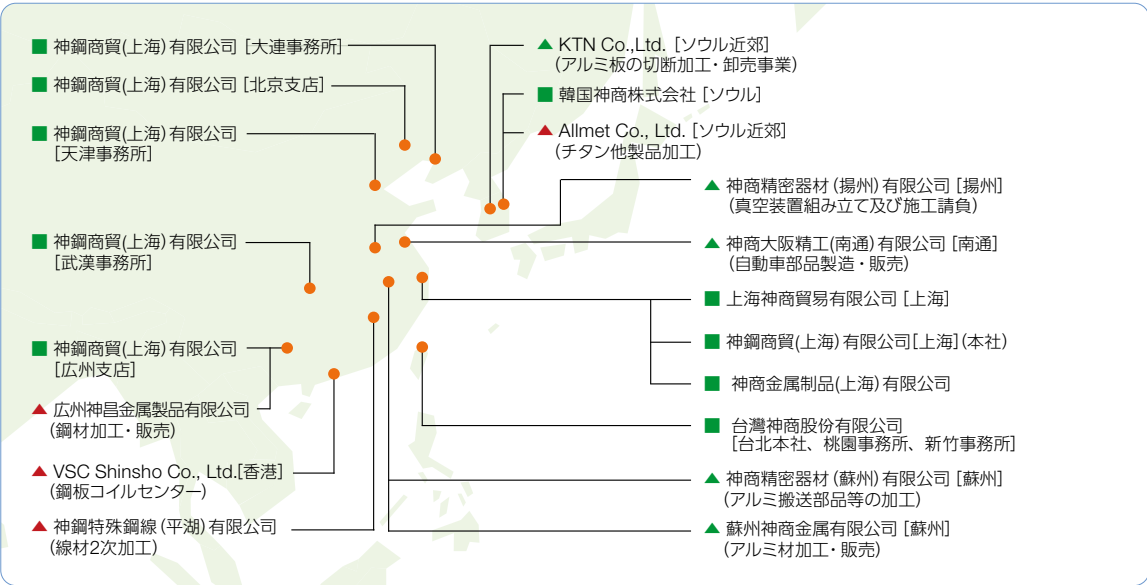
■ 神鋼商貿(上海)有限公司［大連事務所］

■ 神鋼商貿(上海)有限公司［北京支店］

■ 神鋼商貿(上海)有限公司
［天津事務所］

■ 神鋼商貿(上海)有限公司
［武漢事務所］

■ 神鋼商貿(上海)有限公司
［広州支店］

▲ 広州神昌金属製品有限公司
（鋼材加工・販売）

▲ VSC Shinsho Co., Ltd.[香港]
（鋼板コイルセンター）

▲ 神鋼特殊鋼線（平湖）有限公司
（線材2次加工）

▲ KTN Co.,Ltd.［ソウル近郊］
（アルミ板の切断加工・卸売事業）

■ 韓国神商株式会社［ソウル］

▲ Allmet Co., Ltd.［ソウル近郊］
（チタン他製品加工）

▲ 神商精密器材（揚州）有限公司［揚州］
（真空装置組み立て及び施工請負）

▲ 神商大阪精工(南通)有限公司［南通］
（自動車部品製造・販売）

■ 上海神商貿易有限公司［上海］

■ 神鋼商貿(上海)有限公司［上海］（本社）

■ 神商金属制品(上海)有限公司

■ 台灣神商股份有限公司
［台北本社、桃園事務所、新竹事務所］

▲ 神商精密器材（蘇州）有限公司［蘇州］
（アルミ搬送部品等の加工）

▲ 蘇州神商金属有限公司［蘇州］
（アルミ材加工・販売）